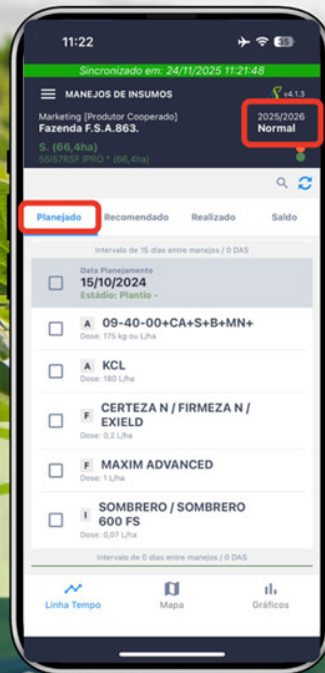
11:22

Sincronizado em: 24/11/2025 11:21:48

MANEJOS DE INSUMOS

v4.1.3

Marketing [Produtor Cooperado]
Fazenda F.S.A.863.

2025/2026
Normal

S. (66,4ha)
55I57RSF IPRO * (66,4ha)

Planejado | Recomendado | Realizado | Saldo

Intervalo de 15 dias entre manejos / 0 DAS

Data Planejamento
15/10/2024
Estádio: Plantio -

A 09-40-00+CA+S+B+MN+
Dose: 175 kg ou L/ha

A KCL
Dose: 180 L/ha

F CERTEZA N / FIRMEZA N / EXIELD
Dose: 0,2 L/ha

F MAXIM ADVANCED
Dose: 1 L/ha

I SOMBRERO / SOMBRERO 600 FS
Dose: 0,07 L/ha

Intervalo de 0 dias entre manejos / 0 DAS

Linha Tempo | Mapa | Gráficos